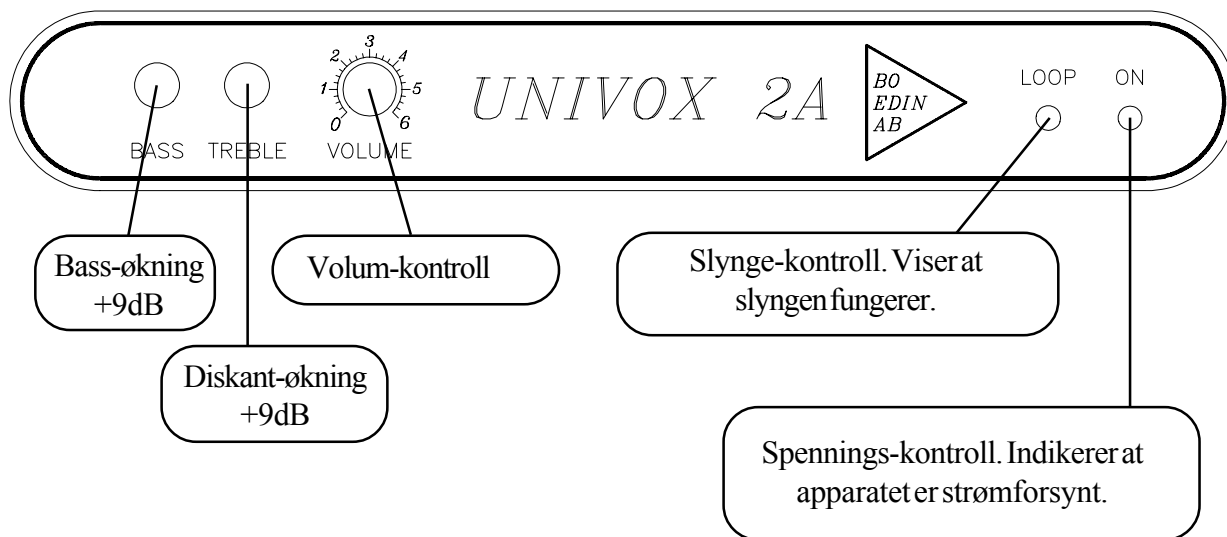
BASS TREBLE
2 3 4
1 5
0 6
VOLUME
UNIVOX 2A
BO EDIN AB
LOOP ON

Bass-økning +9dB

Volum-kontroll

Slynge-kontroll. Viser at slyngen fungerer.

Diskant-økning +9dB

Spennings-kontroll. Indikerer at apparatet er strømforsynt.